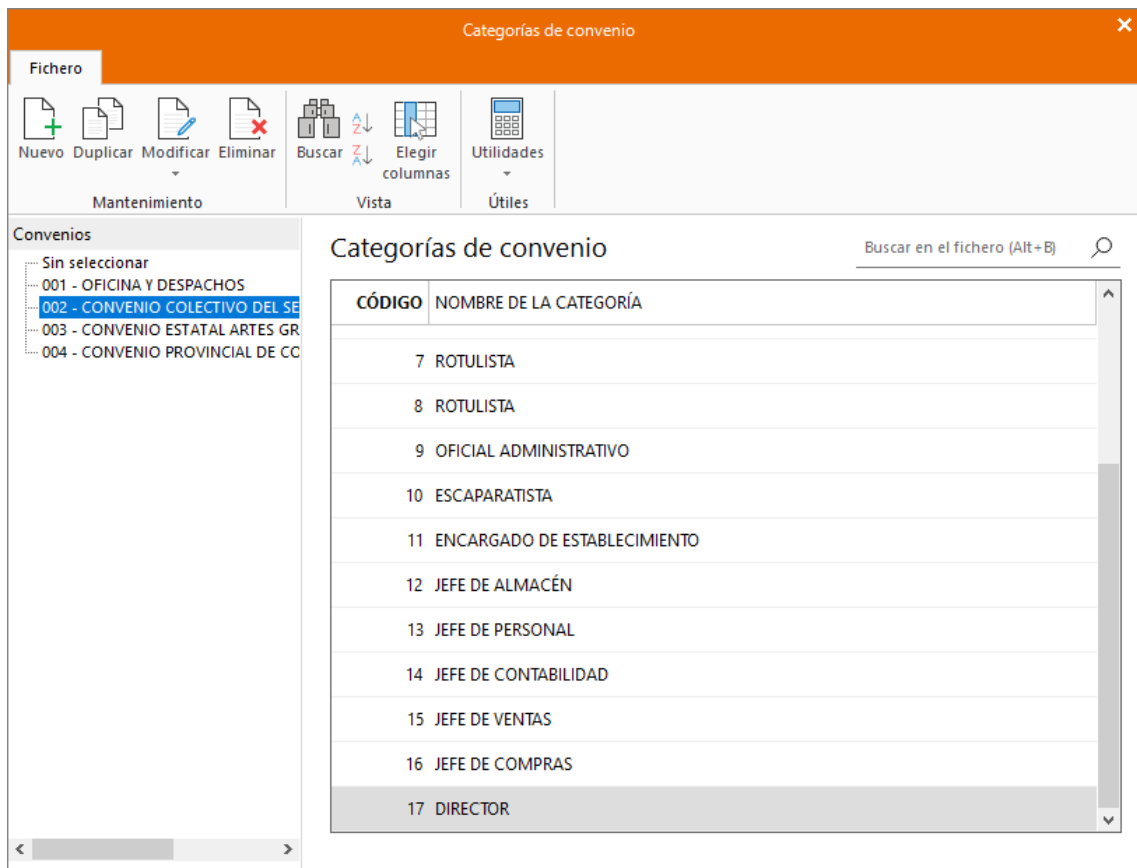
Categorías de convenio

Fichero

Nuevo Duplicar Modificar Eliminar
Mantenimiento

Buscar Elegir columnas
Vista

Utilidades
Útiles

Convenios
Sin seleccionar
001 - OFICINA Y DESPACHOS
002 - CONVENIO COLECTIVO DEL SE
003 - CONVENIO ESTATAL ARTES GR
004 - CONVENIO PROVINCIAL DE CC

Categorías de convenio

Buscar en el fichero (Alt+B)

| CÓDIGO | NOMBRE DE LA CATEGORÍA |
|---|---|
| 7 | ROTULISTA |
| 8 | ROTULISTA |
| 9 | OFICIAL ADMINISTRATIVO |
| 10 | ESCAPARATISTA |
| 11 | ENCARGADO DE ESTABLECIMIENTO |
| 12 | JEFE DE ALMACÉN |
| 13 | JEFE DE PERSONAL |
| 14 | JEFE DE CONTABILIDAD |
| 15 | JEFE DE VENTAS |
| 16 | JEFE DE COMPRAS |
| 17 | DIRECTOR |